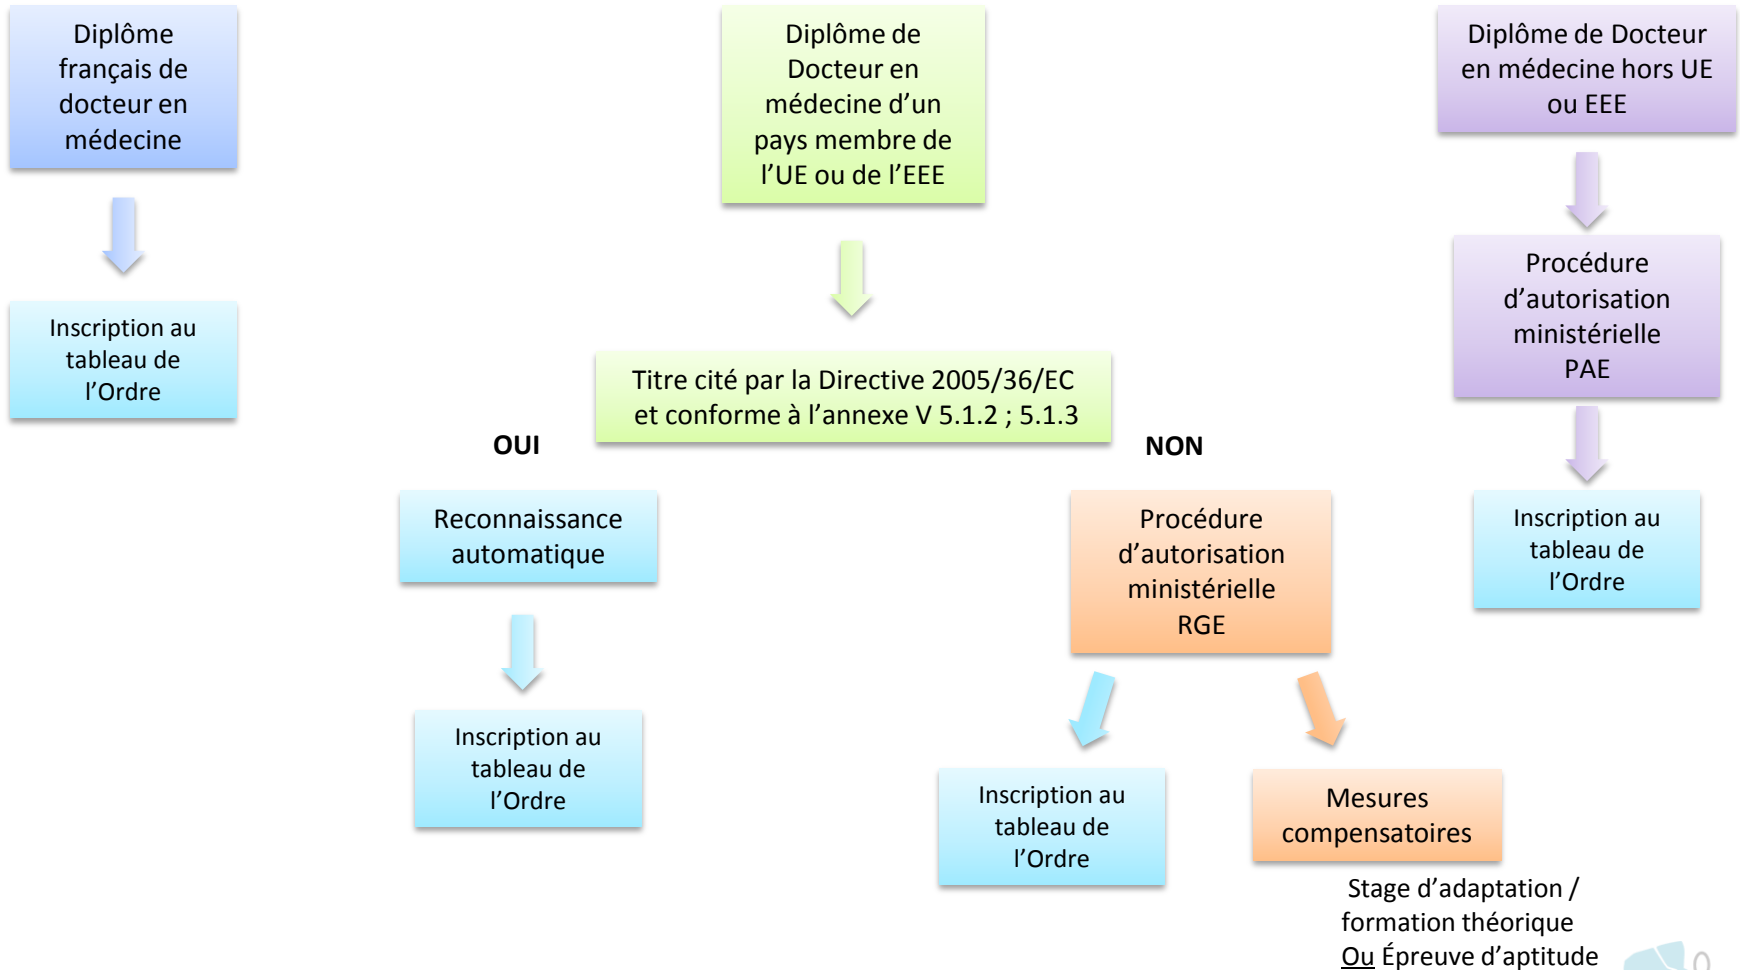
Diplôme français de docteur en médecine

Inscription au tableau de l'Ordre

Diplôme de Docteur en médecine d'un pays membre de l'UE ou de l'EEE

Titre cité par la Directive 2005/36/EC et conforme à l'annexe V 5.1.2 ; 5.1.3

OUI

NON

Reconnaissance automatique

Inscription au tableau de l'Ordre

Procédure d'autorisation ministérielle RGE

Inscription au tableau de l'Ordre

Mesures compensatoires

Stage d'adaptation / formation théorique Ou Épreuve d'aptitude

Diplôme de Docteur en médecine hors UE ou EEE

Procédure d'autorisation ministérielle PAE

Inscription au tableau de l'Ordre